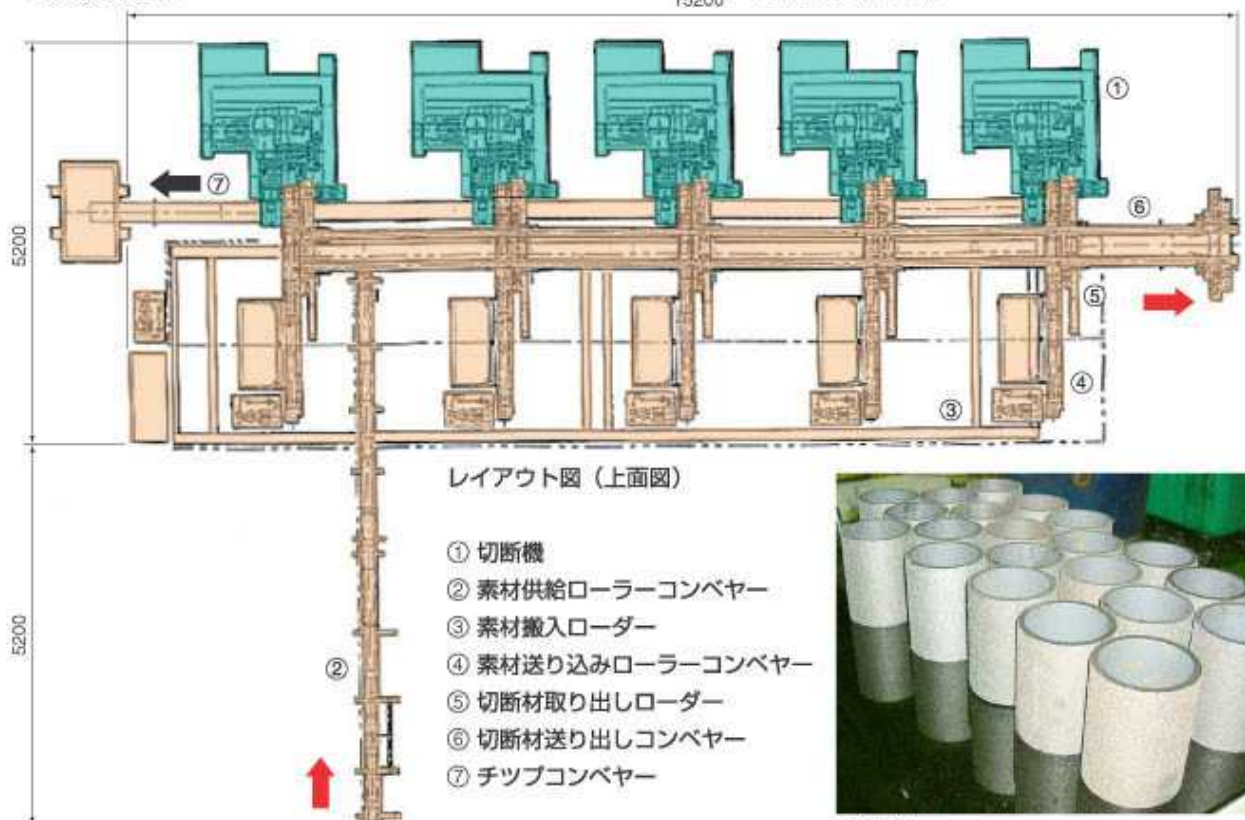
15200

5200

5200

①

⑦

⑥

⑤

④

③

②

レイアウト図（上面図）

① 切断機
② 素材供給ローラーコンベヤー
③ 素材搬入ローダー
④ 素材送り込みローラーコンベヤー
⑤ 切断材取り出しローダー
⑥ 切断材送り出しコンベヤー
⑦ チップコンベヤー